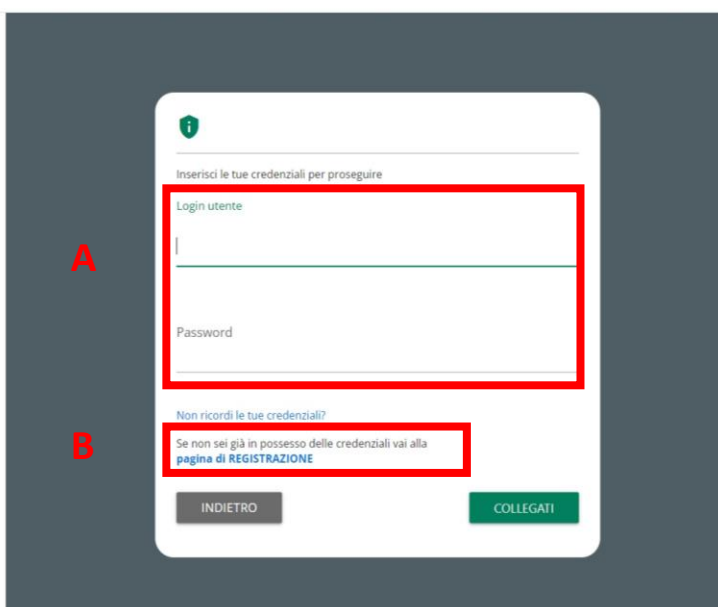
Inserisci le tue credenziali per proseguire

A

Login utente

Password

Non ricordi le tue credenziali?

B

Se non sei già in possesso delle credenziali vai alla **pagina di REGISTRAZIONE**

INDIETRO

COLLEGATI